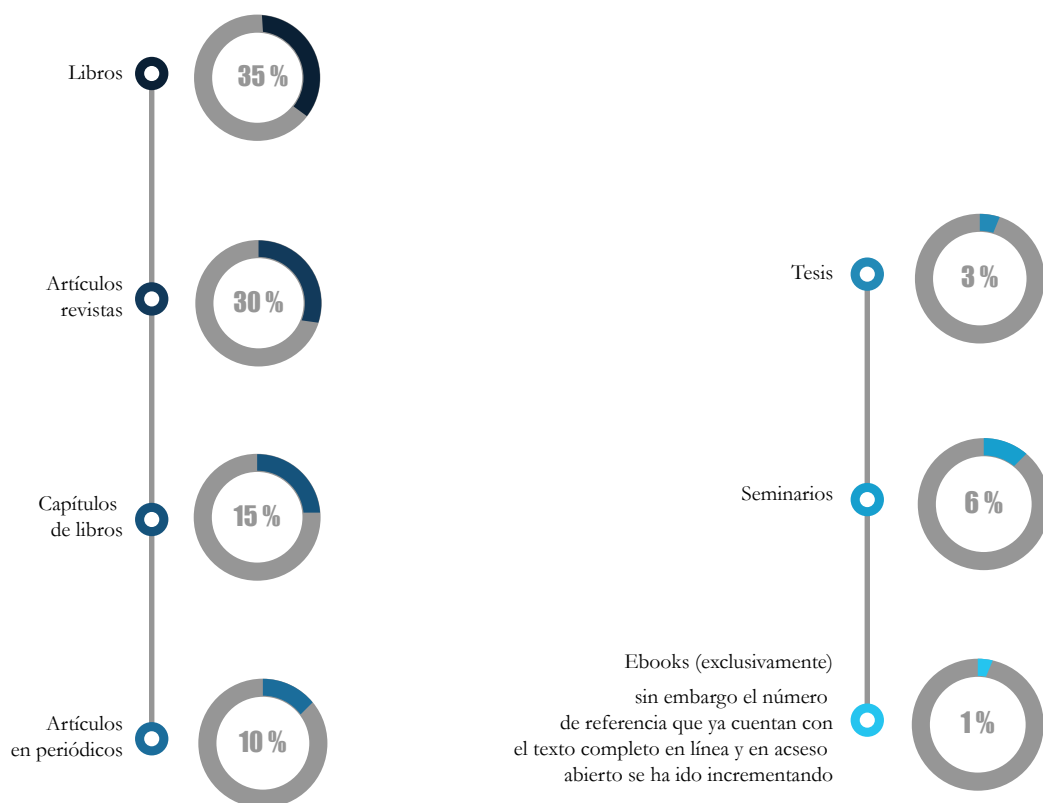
Libros
35 %

Artículos revistas
30 %

Capítulos de libros
15 %

Artículos en periódicos
10 %

Tesis
3 %

Seminarios
6 %

Ebooks (exclusivamente)

sin embargo el número de referencia que ya cuentan con el texto completo en línea y en acseso abierto se ha ido incrementando
1 %